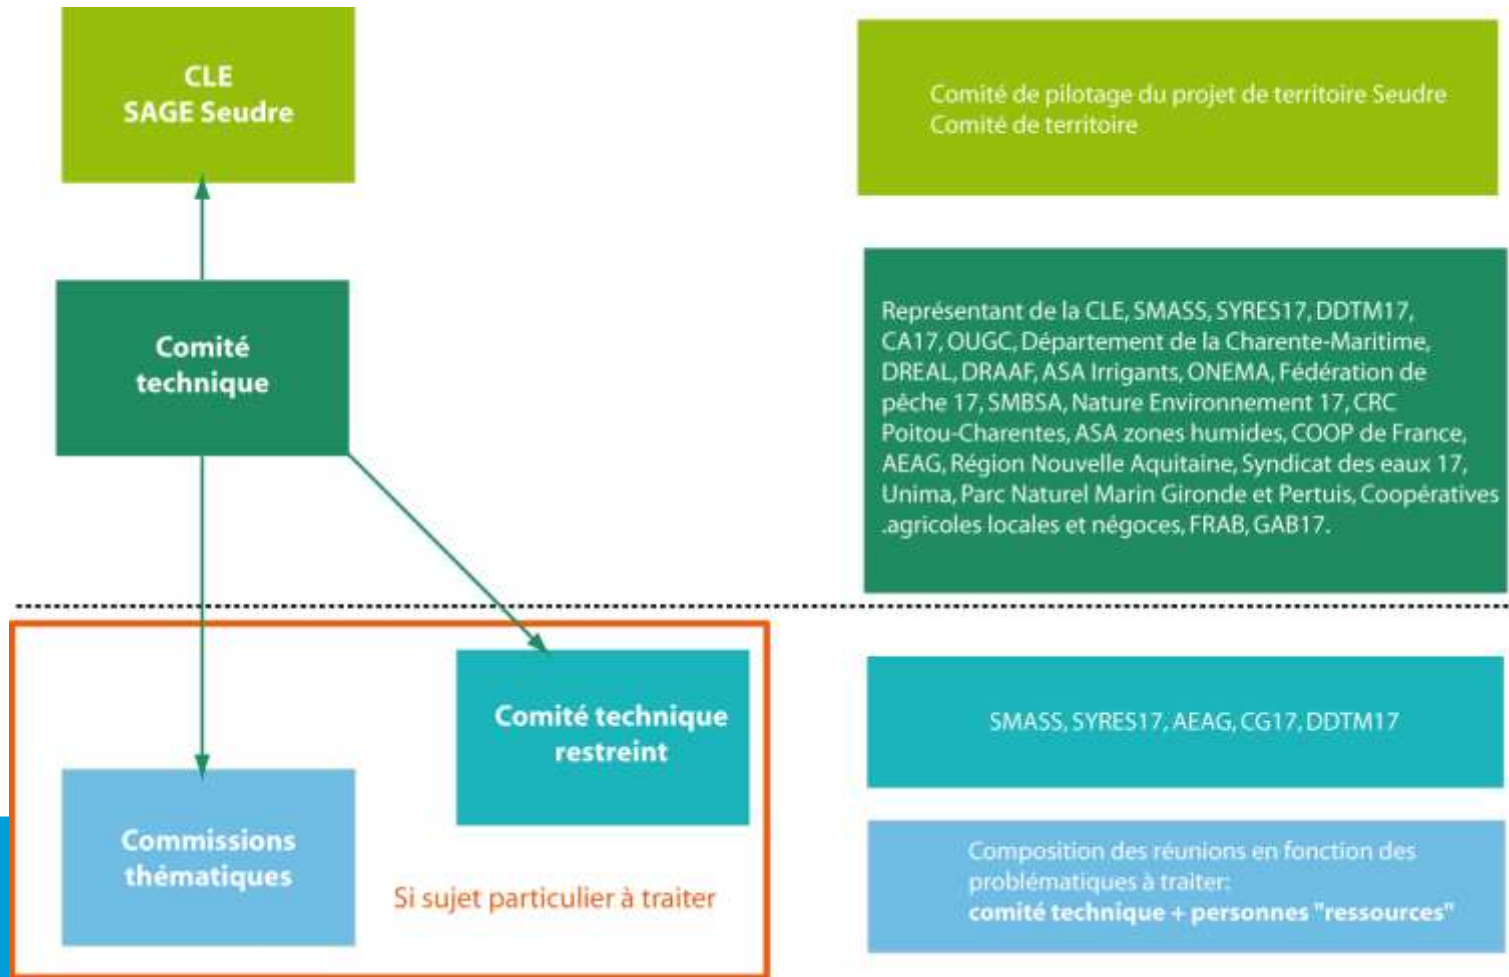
CLE
SAGE Seudre

Comité de pilotage du projet de territoire Seudre
Comité de territoire

Comité technique

Représentant de la CLE, SMASS, SYRES17, DDTM17, CA17, OUGC, Département de la Charente-Maritime, DREAL, DRAAF, ASA Irrigants, ONEMA, Fédération de pêche 17, SMBSA, Nature Environnement 17, CRC Poitou-Charentes, ASA zones humides, COOP de France, AEAG, Région Nouvelle Aquitaine, Syndicat des eaux 17, Unima, Parc Naturel Marin Gironde et Pertuis, Coopératives .agricoles locales et négoces, FRAB, GAB17.

Comité technique restreint

SMASS, SYRES17, AEAG, CG17, DDTM17

Commissions thématiques

Si sujet particulier à traiter

Composition des réunions en fonction des problématiques à traiter:
comité technique + personnes "ressources"